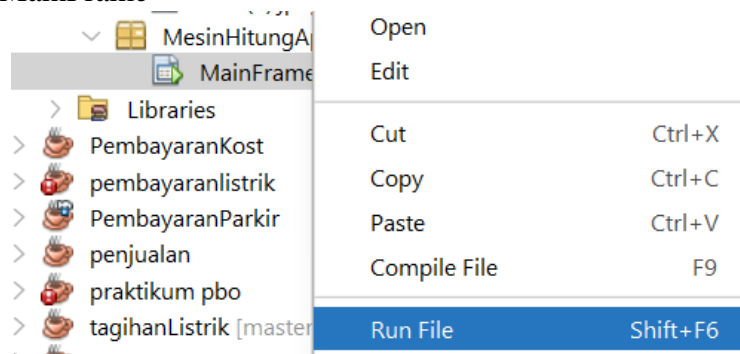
MesinHitungAp
MainFrame
Libraries
PembayaranKost
pembayaranlistrik
PembayaranParkir
penjualan
praktikum pbo
tagihanListrik [master

Open
Edit
Cut Ctrl+X
Copy Ctrl+C
Paste Ctrl+V
Compile File F9
Run File Shift+F6